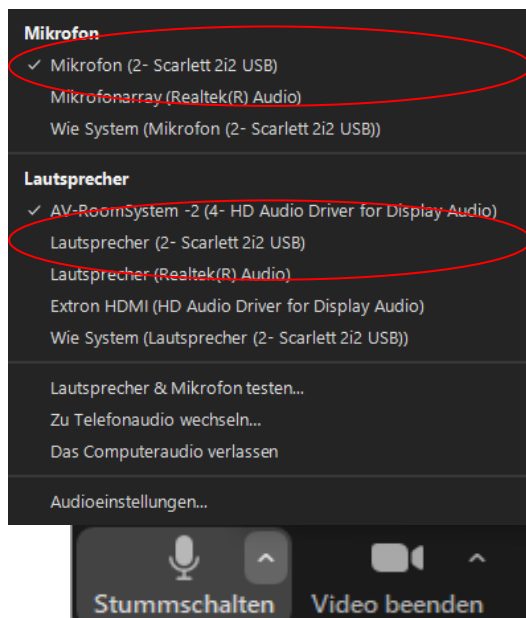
Mikrofon
✓ Mikrofon (2- Scarlett 2i2 USB)
Mikrofonarray (Realtek(R) Audio)
Wie System (Mikrofon (2- Scarlett 2i2 USB))

Lautsprecher
✓ AV-RoomSystem -2 (4- HD Audio Driver for Display Audio)
Lautsprecher (2- Scarlett 2i2 USB)
Lautsprecher (Realtek(R) Audio)
Extron HDMI (HD Audio Driver for Display Audio)
Wie System (Lautsprecher (2- Scarlett 2i2 USB))

Lautsprecher & Mikrofon testen...
Zu Telefonaudio wechseln...
Das Computeraudio verlassen

Audioeinstellungen...

Stummschalten
Video beenden